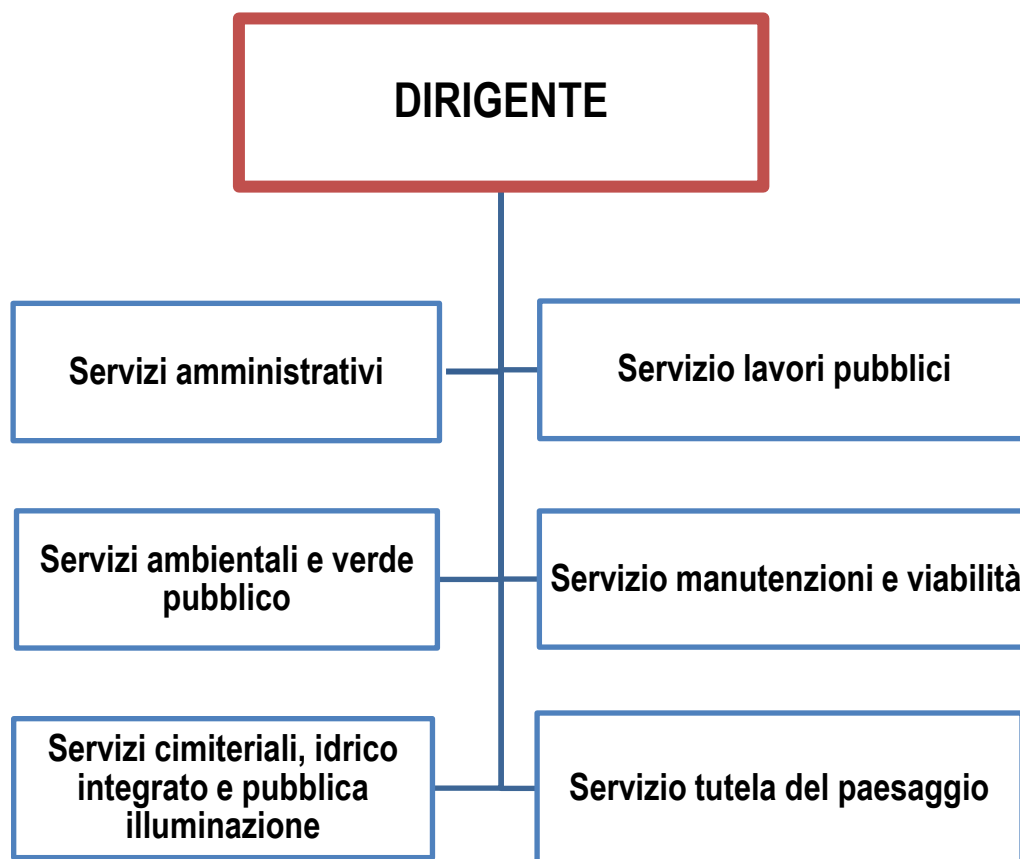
DIRIGENTE

Servizi amministrativi

Servizio lavori pubblici

Servizi ambientali e verde pubblico

Servizio manutenzioni e viabilità

Servizi cimiteriali, idrico integrato e pubblica illuminazione

Servizio tutela del paesaggio